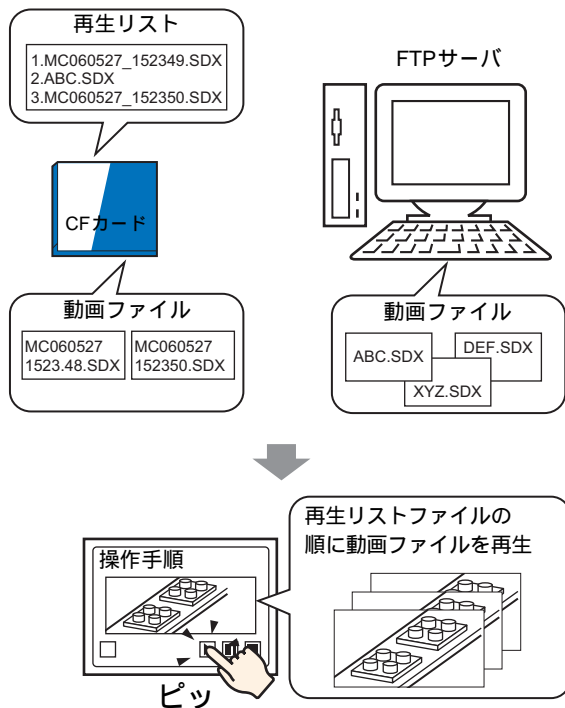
再生リスト

1.MC060527_152349.SDX
2.ABC.SDX
3.MC060527_152350.SDX

FTPサーバ

CFカード

動画ファイル

MC060527 1523.48.SDX

MC060527 152350.SDX

動画ファイル

ABC.SDX

DEF.SDX

XYZ.SDX

再生リストファイルの順に動画ファイルを再生

操作手順

ピッ